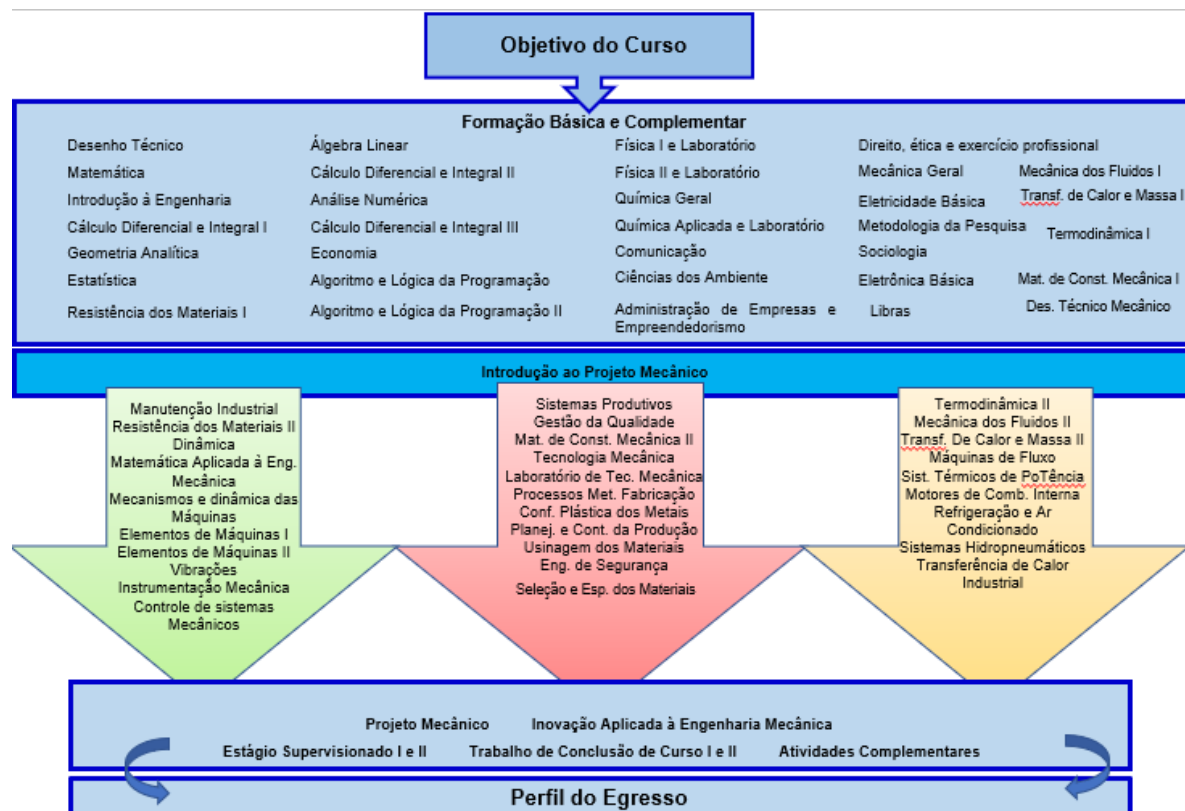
Objetivo do Curso

Formação Básica e Complementar

Desenho Técnico
Matemática
Introdução à Engenharia
Cálculo Diferencial e Integral I
Geometria Analítica
Estatística
Resistência dos Materiais I

Álgebra Linear
Cálculo Diferencial e Integral II
Análise Numérica
Cálculo Diferencial e Integral III
Economia
Algoritmo e Lógica da Programação
Algoritmo e Lógica da Programação II

Física I e Laboratório
Física II e Laboratório
Química Geral
Química Aplicada e Laboratório
Comunicação
Ciências dos Ambiente
Administração de Empresas e Empreendedorismo

Direito, ética e exercício profissional
Mecânica Geral
Eletricidade Básica
Metodologia da Pesquisa
Sociologia
Eletrônica Básica
Libras

Mecânica dos Fluidos I
Transf. de Calor e Massa I
Termodinâmica I
Mat. de Const. Mecânica I
Des. Técnico Mecânico

Introdução ao Projeto Mecânico

Manutenção Industrial
Resistência dos Materiais II
Dinâmica
Matemática Aplicada à Eng. Mecânica
Mecanismos e dinâmica das Máquinas
Elementos de Máquinas I
Elementos de Máquinas II
Vibrações
Instrumentação Mecânica
Controle de sistemas Mecânicos

Sistemas Produtivos
Gestão da Qualidade
Mat. de Const. Mecânica II
Tecnologia Mecânica
Laboratório de Tec. Mecânica
Processos Met. Fabricação
Conf. Plástica dos Metais
Planej. e Cont. da Produção
Usinagem dos Materiais
Eng. de Segurança
Seleção e Esp. dos Materiais

Termodinâmica II
Mecânica dos Fluidos II
Transf. De Calor e Massa II
Máquinas de Fluxo
Sist. Térmicos de PoTência
Motores de Comb. Interna
Refrigeração e Ar Condicionado
Sistemas Hidropneumáticos
Transferência de Calor Industrial

Projeto Mecânico   Inovação Aplicada à Engenharia Mecânica
Estágio Supervisionado I e II   Trabalho de Conclusão de Curso I e II   Atividades Complementares

Perfil do Egresso